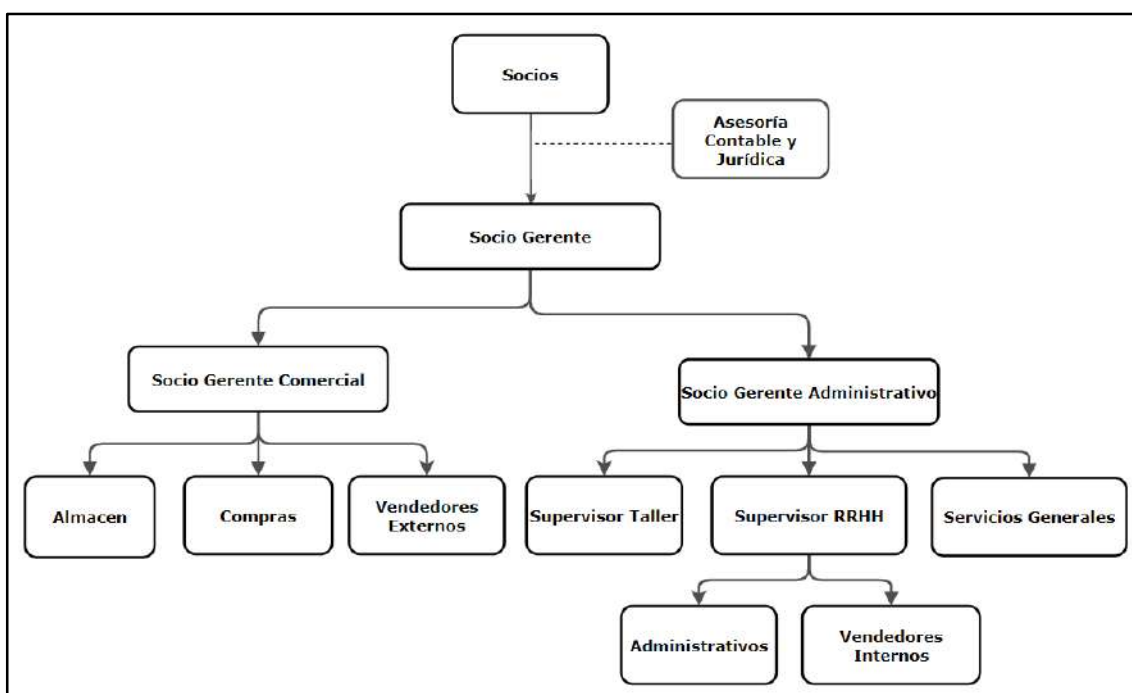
Socios

Asesoría Contable y Jurídica

Socio Gerente

Socio Gerente Comercial

Socio Gerente Administrativo

Almacen

Compras

Vendedores Externos

Supervisor Taller

Supervisor RRHH

Servicios Generales

Administrativos

Vendedores Internos